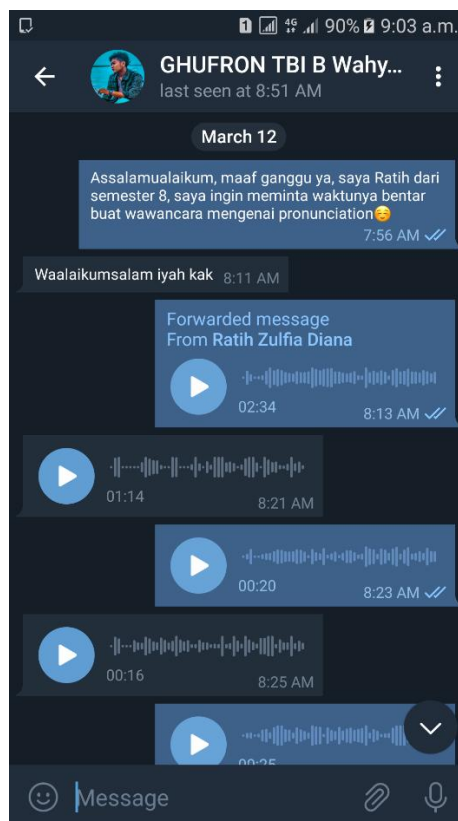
1 4G 90% 9:03 a.m.

GHUFRON TBI B Wahy...
last seen at 8:51 AM

March 12

Assalamualaikum, maaf ganggu ya, saya Ratih dari semester 8, saya ingin meminta waktunya bentar buat wawancara mengenai pronunciation😌
7:56 AM

Waalaikumsalam iyah kak 8:11 AM

Forwarded message
From Ratih Zulfia Diana
02:34
8:13 AM

01:14
8:21 AM

00:20
8:23 AM

00:16
8:25 AM

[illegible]

Message